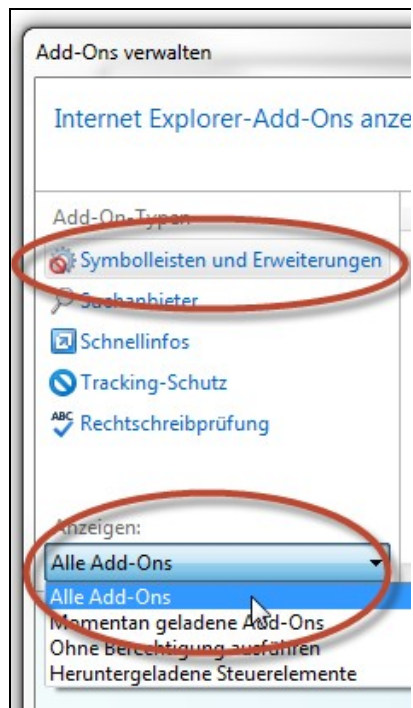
Add-Ons verwalten

Internet Explorer-Add-Ons anze

Add-On-Typen

Symbolleisten und Erweiterungen

Suchanbieter

Schnellinfos

Tracking-Schutz

Rechtschreibprüfung

Anzeigen:

Alle Add-Ons

Alle Add-Ons
Momentan geladene Add-Ons
Ohne Berechtigung ausführen
Heruntergeladene Steuerelemente